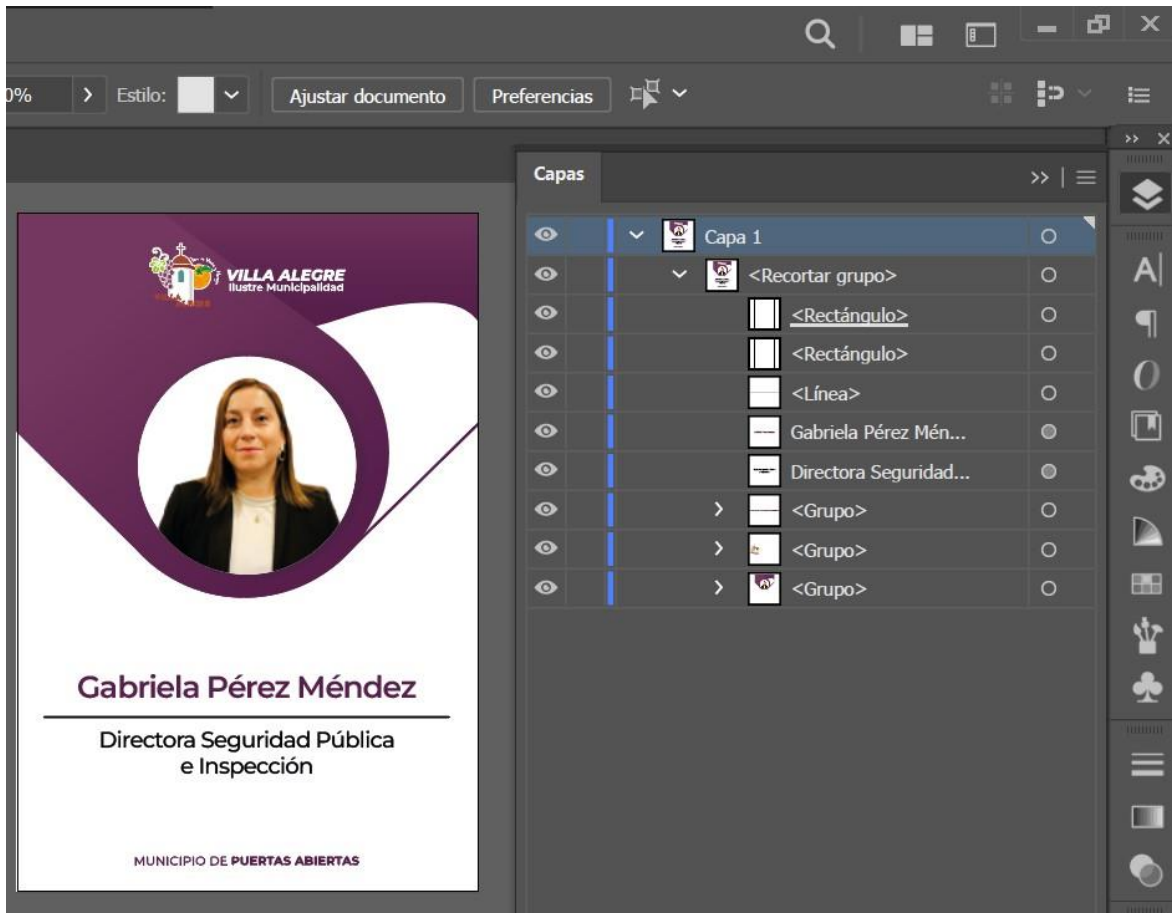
0% Estilo: Ajustar documento Preferencias

VILLA ALEGRE
Ilustre Municipalidad

Gabriela Pérez Méndez

Directora Seguridad Pública e Inspección

MUNICIPIO DE PUERTAS ABIERTAS

Capas

Capa 1
<Recortar grupo>
<Rectángulo>
<Rectángulo>
<Línea>
Gabriela Pérez Mén...
Directora Seguridad...
<Grupo>
<Grupo>
<Grupo>